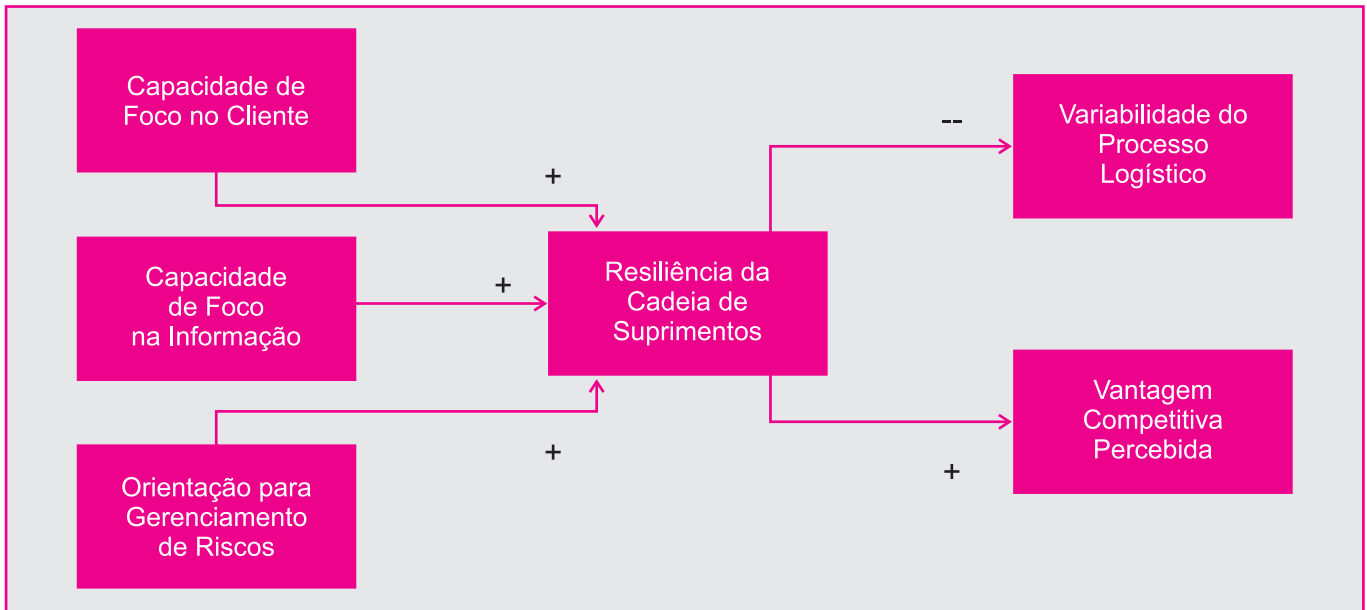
Capacidade de Foco no Cliente

+

Capacidade de Foco na Informação

+

Orientação para Gerenciamento de Riscos

+

Resiliência da Cadeia de Suprimentos

--

Variabilidade do Processo Logístico

+

Vantagem Competitiva Percebida